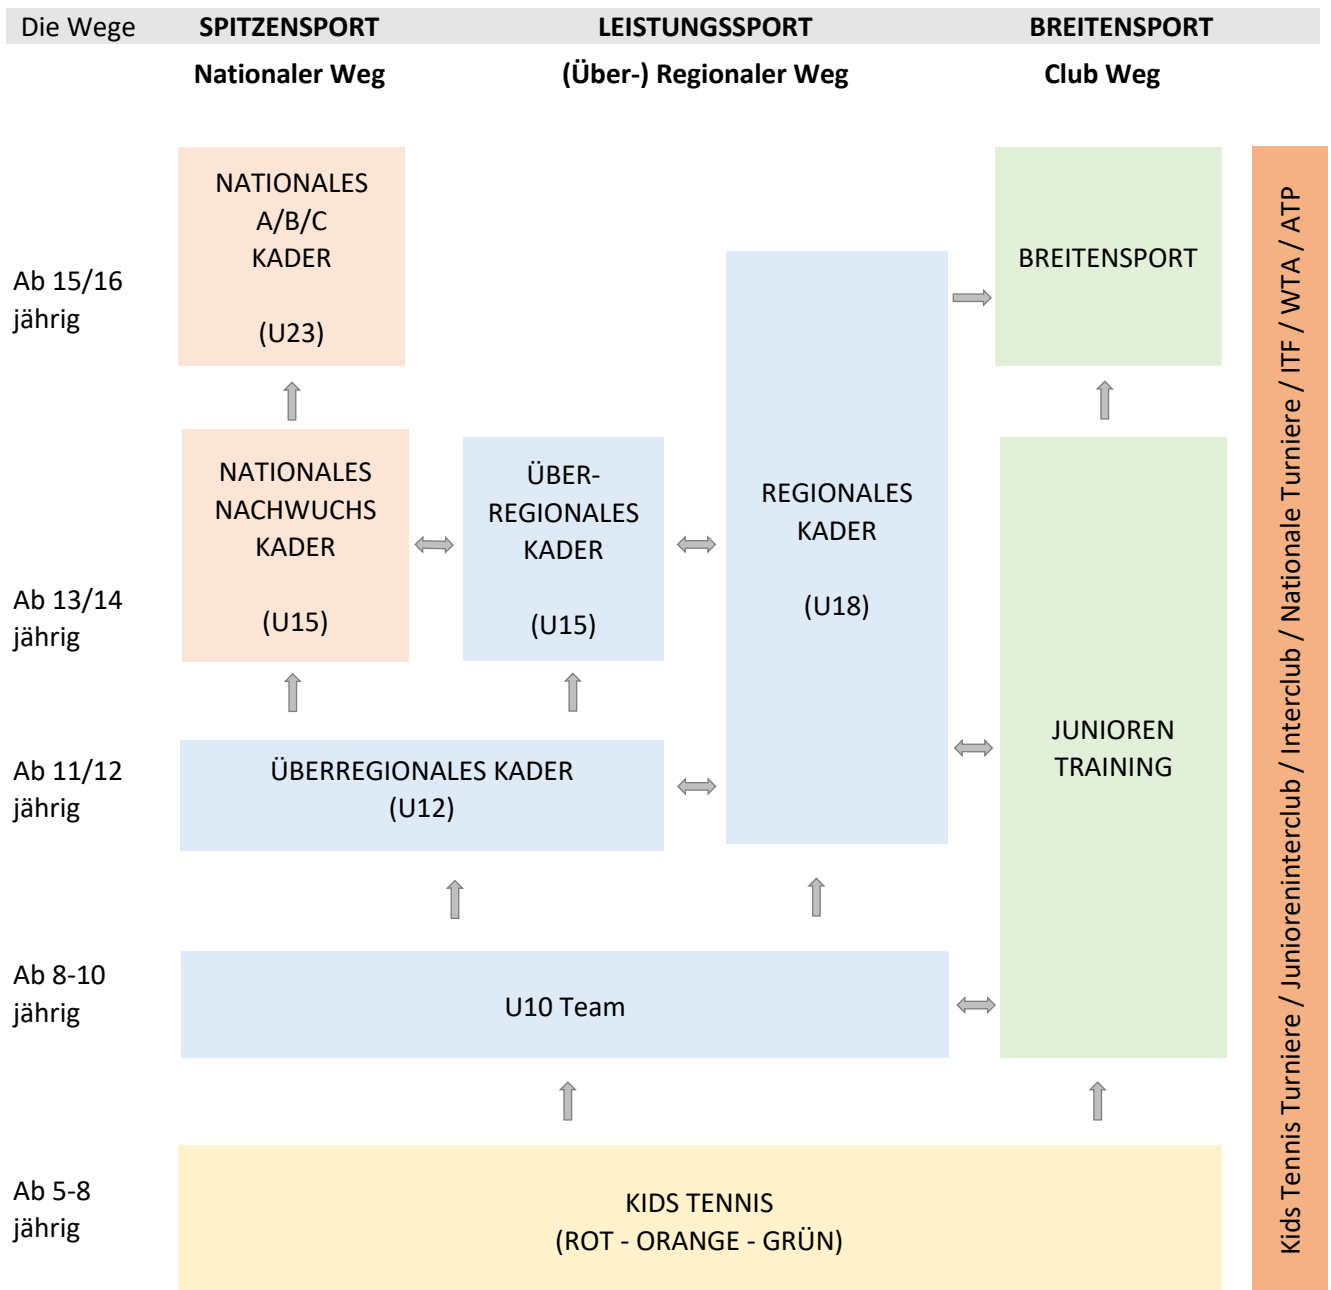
Die Wege SPITZENSPORT LEISTUNGSSPORT BREITENSPORT

Nationaler Weg (Über-) Regionaler Weg Club Weg

Ab 15/16 jährig

NATIONALES A/B/C KADER

(U23)

BREITENSPORT

NATIONALES NACHWUCHS KADER

(U15)

ÜBER-REGIONALES KADER

(U15)

REGIONALES KADER

(U18)

Ab 13/14 jährig

Ab 11/12 jährig

ÜBERREGIONALES KADER (U12)

JUNIOREN TRAINING

Ab 8-10 jährig

U10 Team

Ab 5-8 jährig

KIDS TENNIS (ROT - ORANGE - GRÜN)

Kids Tennis Turniere / Juniorenintercl ub / Interclub / Nationale Turniere / ITF / WTA / ATP